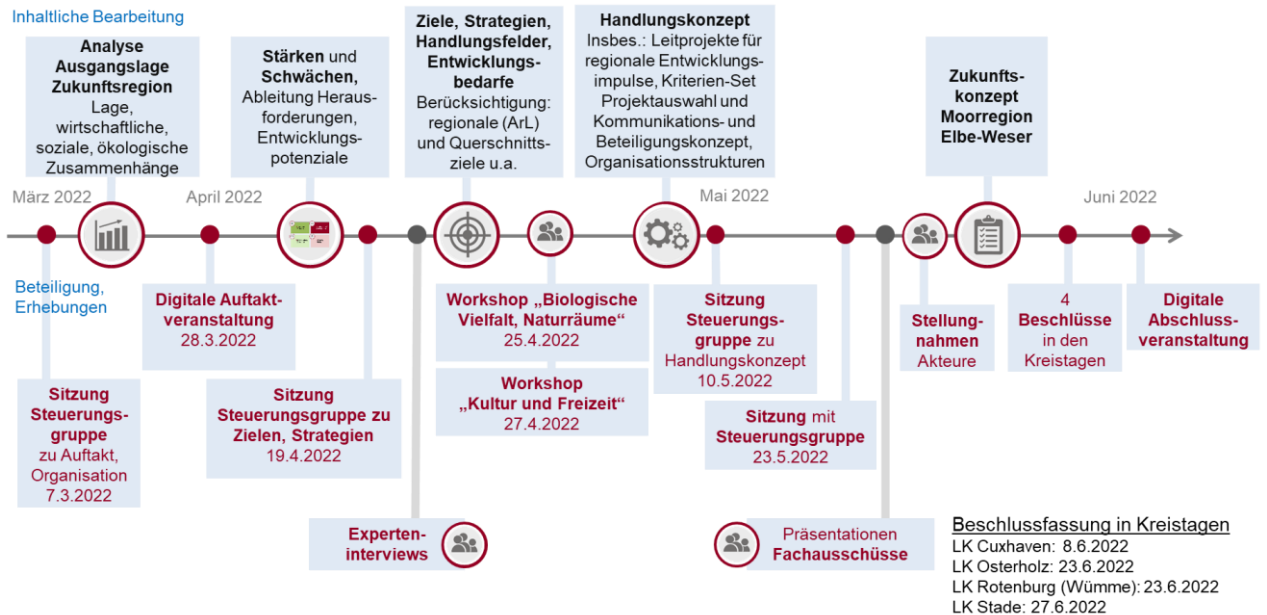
Inhaltliche Bearbeitung

Analyse Ausgangslage Zukunftsregion
Lage, wirtschaftliche, soziale, ökologische Zusammenhänge

Stärken und Schwächen,
Ableitung Herausforderungen, Entwicklungspotenziale

Ziele, Strategien, Handlungsfelder, Entwicklungsbedarfe
Berücksichtigung: regionale (ArL) und Querschnittsziele u.a.

Handlungskonzept
Insbes.: Leitprojekte für regionale Entwicklungsimpulse, Kriterien-Set Projektauswahl und Kommunikations- und Beteiligungskonzept, Organisationsstrukturen

Zukunftskonzept Moorregion Elbe-Weser

März 2022

April 2022

Mai 2022

Juni 2022

Beteiligung, Erhebungen

Digitale Auftaktveranstaltung
28.3.2022

Workshop „Biologische Vielfalt, Naturräume“
25.4.2022

Sitzung Steuerungsgruppe zu Handlungskonzept
10.5.2022

Stellungnahmen Akteure

4 Beschlüsse in den Kreistagen

Digitale Abschlussveranstaltung

Sitzung Steuerungsgruppe
zu Auftakt, Organisation
7.3.2022

Sitzung Steuerungsgruppe zu Zielen, Strategien
19.4.2022

Workshop „Kultur und Freizeit“
27.4.2022

Sitzung mit Steuerungsgruppe
23.5.2022

Experteninterviews

Präsentationen Fachausschüsse

Beschlussfassung in Kreistagen
LK Cuxhaven: 8.6.2022
LK Osterholz: 23.6.2022
LK Rotenburg (Wümme): 23.6.2022
LK Stade: 27.6.2022